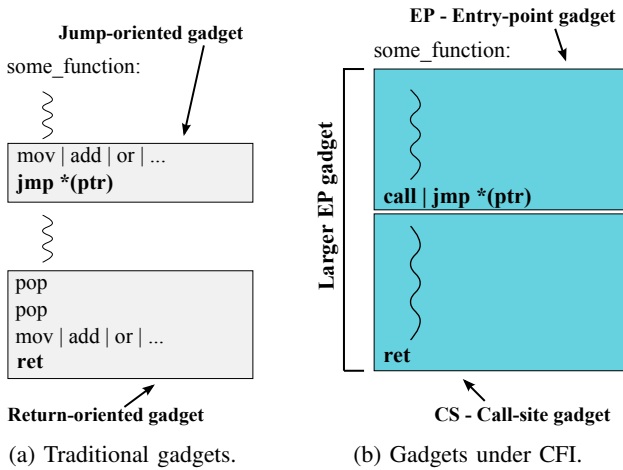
Jump-oriented gadget

some_function:

mov | add | or | ...
jmp *(ptr)

pop
pop
mov | add | or | ...
ret

Return-oriented gadget

(a) Traditional gadgets.

EP - Entry-point gadget

some_function:

Larger EP gadget

call | jmp *(ptr)

ret

CS - Call-site gadget

(b) Gadgets under CFI.